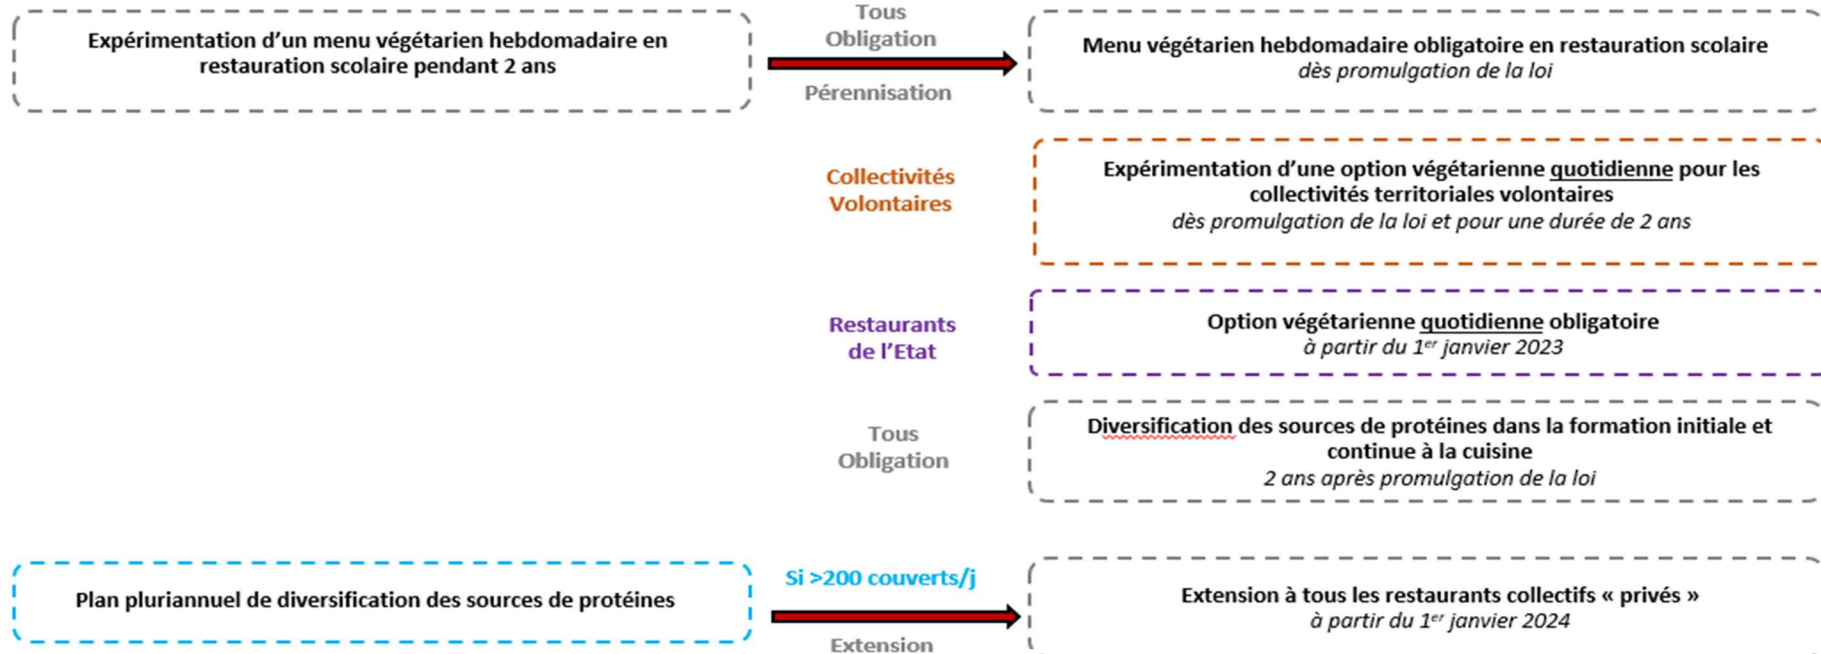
Expérimentation d'un menu végétarien hebdomadaire en restauration scolaire pendant 2 ans

Tous
Obligation

Pérennisation

Menu végétarien hebdomadaire obligatoire en restauration scolaire
*dès promulgation de la loi*

Collectivités
Volontaires

Expérimentation d'une option végétarienne quotidienne pour les collectivités territoriales volontaires
*dès promulgation de la loi et pour une durée de 2 ans*

Restaurants
de l'Etat

Option végétarienne quotidienne obligatoire
*à partir du $1^{er}$ janvier 2023*

Tous
Obligation

Diversification des sources de protéines dans la formation initiale et continue à la cuisine
*2 ans après promulgation de la loi*

Plan pluriannuel de diversification des sources de protéines

Si >200 couverts/j

Extension

Extension à tous les restaurants collectifs « privés »
*à partir du $1^{er}$ janvier 2024*